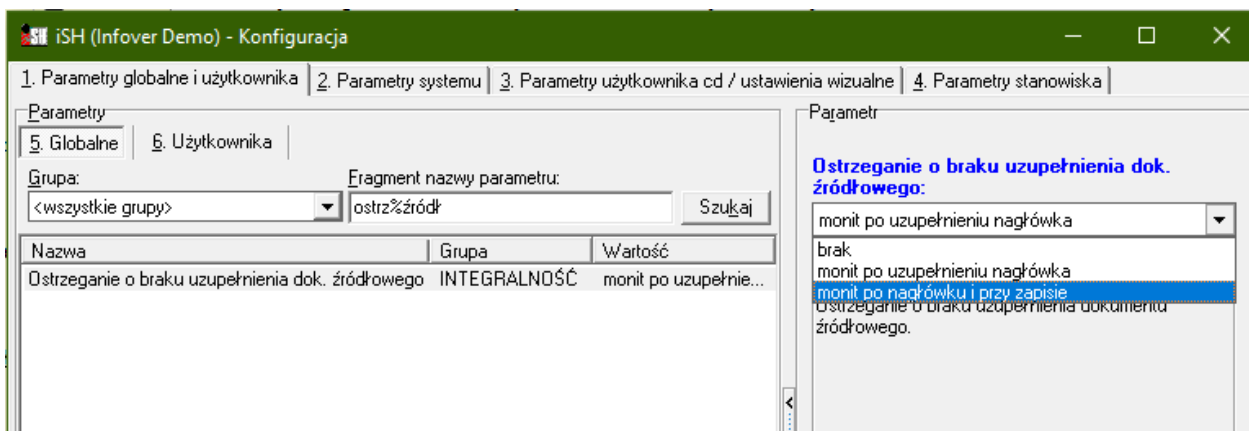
iSH (Infover Demo) - Konfiguracja

1. Parametry globalne i użytkownika | 2. Parametry systemu | 3. Parametry użytkownika cd / ustawienia wizualne | 4. Parametry stanowiska

Parametry

5. Globalne | 6. Użytkownika

Grupa:
<wszystkie grupy>

Fragment nazwy parametru:
ostrz%źródł

Szukaj

| Nazwa | Grupa | Wartość |
|---|---|---|
| Ostrzeganie o braku uzupełnienia dok. źródłowego | INTEGRALNOŚĆ | monit po uzupełnie... |

Parametr

Ostrzeganie o braku uzupełnienia dok. źródłowego:

monit po uzupełnieniu nagłówka

brak
monit po uzupełnieniu nagłówka
monit po nagłówku i przy zapisie

Ostrzeganie o braku uzupełnienia dokumentu źródłowego.